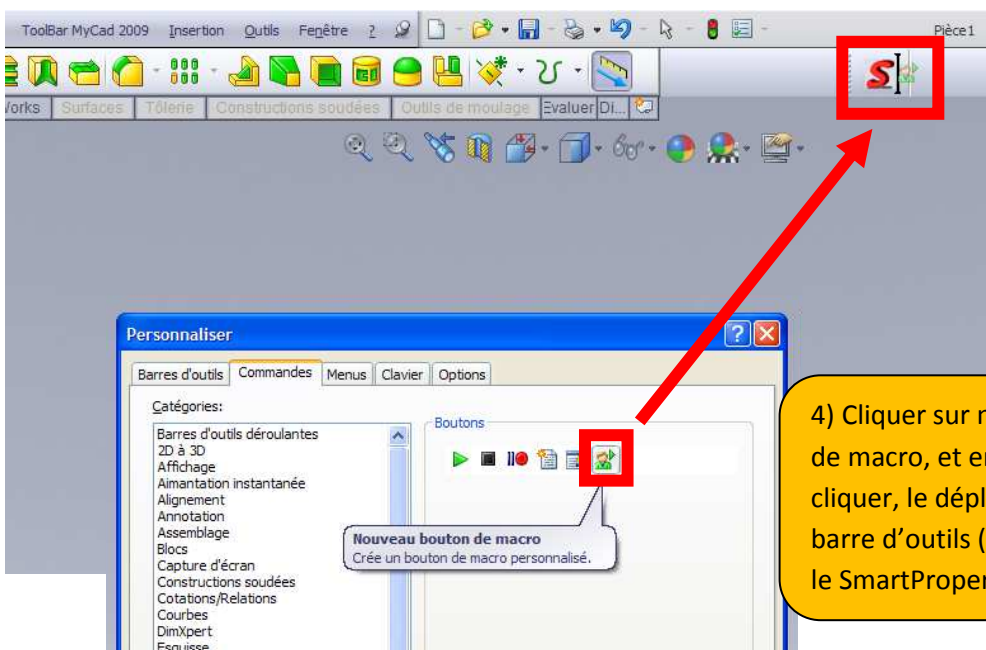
ToolBar MyCad 2009 Insertion Outils Fenêtre ?

Pièce1

Works Surfaces Tôlerie Constructions soudées Outils de moulage Evaluer Di...

Personnaliser

Barres d'outils Commandes Menus Clavier Options

Catégories:

Barres d'outils déroulantes
2D à 3D
Affichage
Aimantation instantanée
Alignement
Annotation
Assemblage
Blocs
Capture d'écran
Constructions soudées
Cotations/Relations
Courbes
DimXpert
Esquisse

Boutons

Nouveau bouton de macro
Crée un bouton de macro personnalisé.

4) Cliquer sur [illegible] de macro, et e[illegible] cliquer, le dépl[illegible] barre d'outils ([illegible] le SmartProper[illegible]